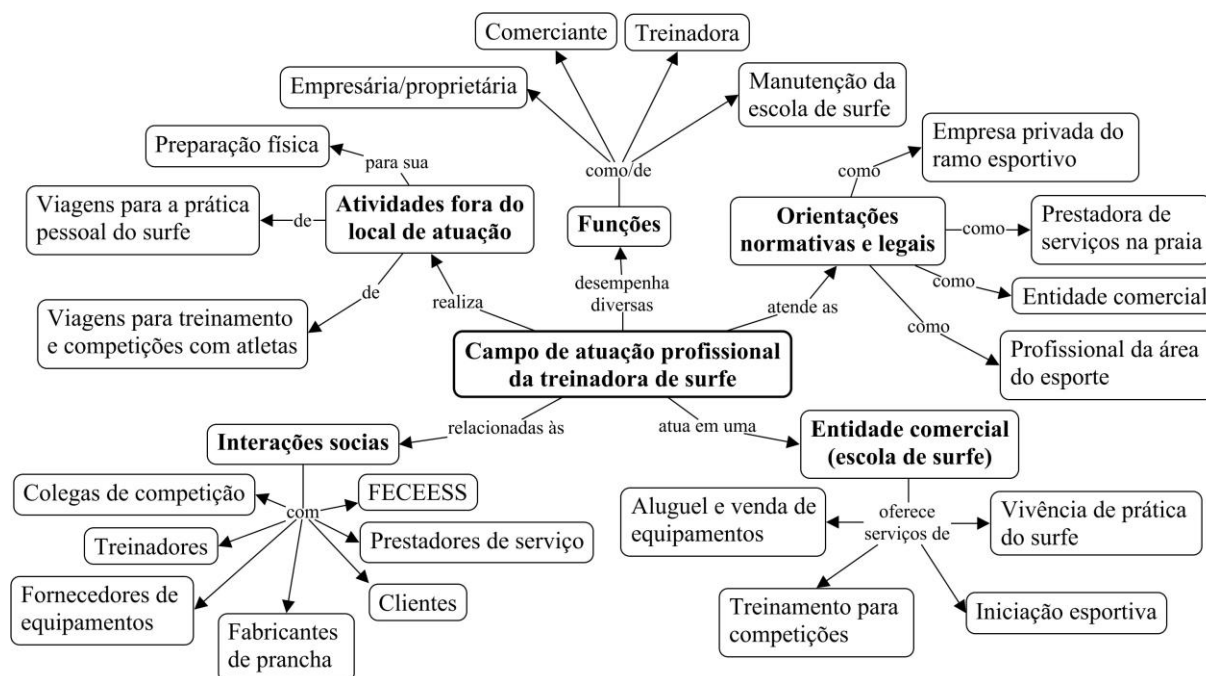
Comerciante

Treinadora

Empresária/proprietária

Manutenção da escola de surfe

Preparação física

para sua

como/de

Empresa privada do ramo esportivo

como

Viagens para a prática pessoal do surfe

de

Atividades fora do local de atuação

Funções

Orientações normativas e legais

como

Prestadora de serviços na praia

desempenha diversas

como

Entidade comercial

de

realiza

atende as

como

Viagens para treinamento e competições com atletas

Campo de atuação profissional da treinadora de surfe

Profissional da área do esporte

relacionadas às

atua em uma

Interações socias

Entidade comercial (escola de surfe)

Colegas de competição

FECEESS

com

Aluguel e venda de equipamentos

oferece serviços de

Vivência de prática do surfe

Treinadores

Prestadores de serviço

Fornecedores de equipamentos

Clientes

Treinamento para competições

Iniciação esportiva

Fabricantes de prancha